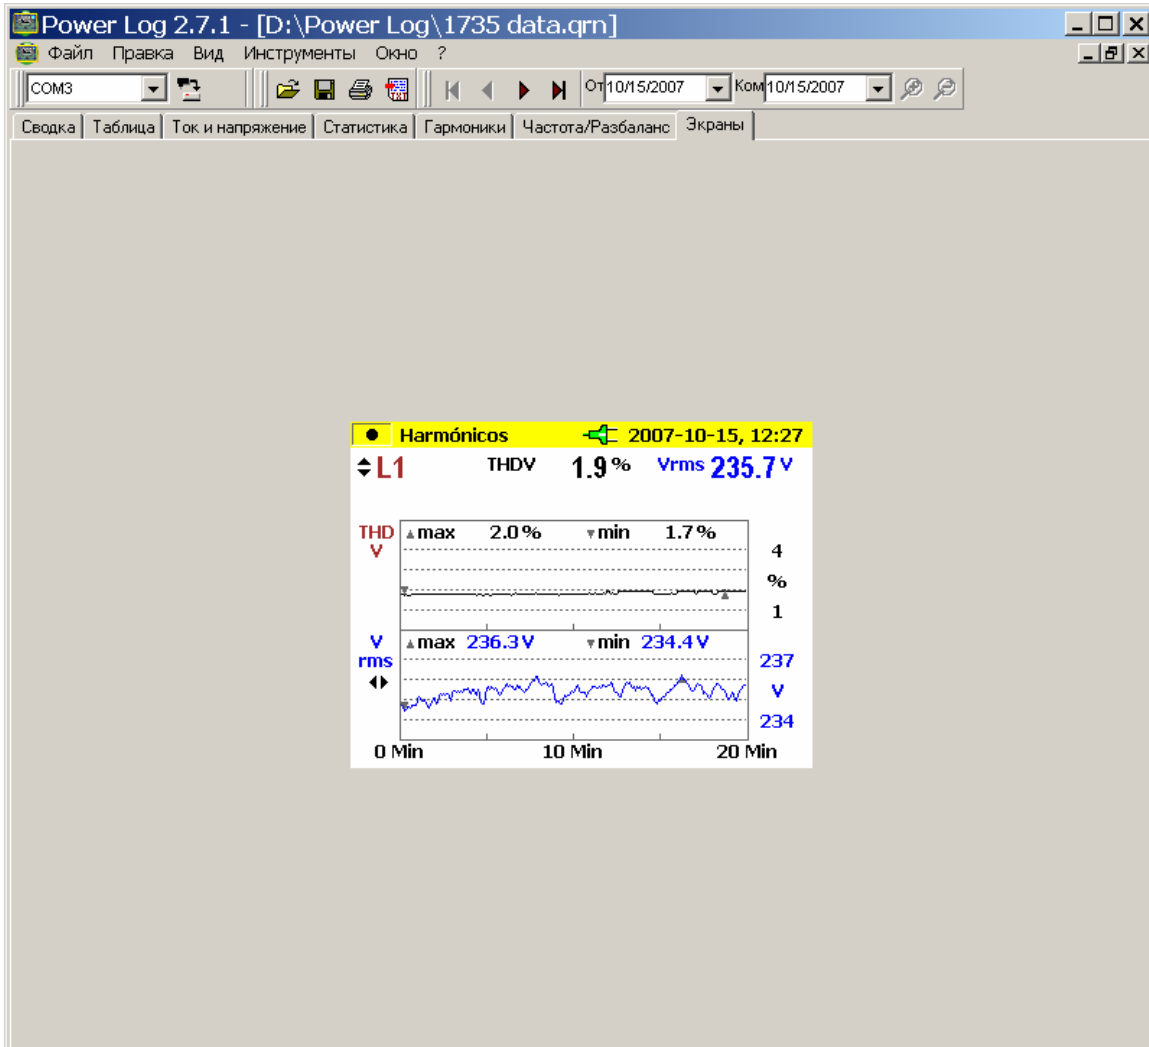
Power Log 2.7.1 - [D:\Power Log\1735 data.qrn]

Файл Правка Вид Инструменты Окно ?

COM3

От 10/15/2007 Ком 10/15/2007

Сводка | Таблица | Ток и напряжение | Статистика | Гармоники | Частота/Разбаланс | Экраны

Harmónicos 2007-10-15, 12:27

L1 THDV 1.9 % Vrms 235.7 V

THD V max 2.0 % min 1.7 %

4
%
1

V rms max 236.3 V min 234.4 V

237
V
234

0 Min 10 Min 20 Min